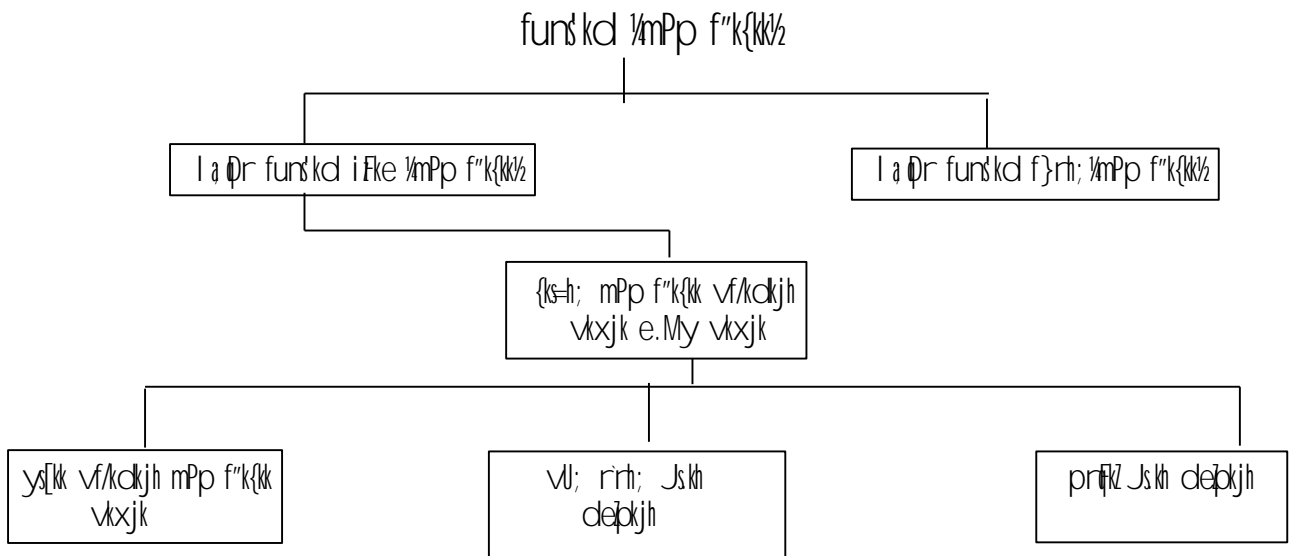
funs'kd ¼mPp f"k{kk½

la;qDr funs'kd iFke ¼mPp f"k{kk½

la;qDr funs'kd f}rh; ¼mPp f"k{kk½

{ks=h; mPp f"k{kk vf/kdkjh vkxjk e.My vkxjk

ys[kk vf/kdkjh mPp f"k{kk vkxjk

vU; r`rh; Js.kh deZpkjh

prqFkZ Js.kh deZpkjh